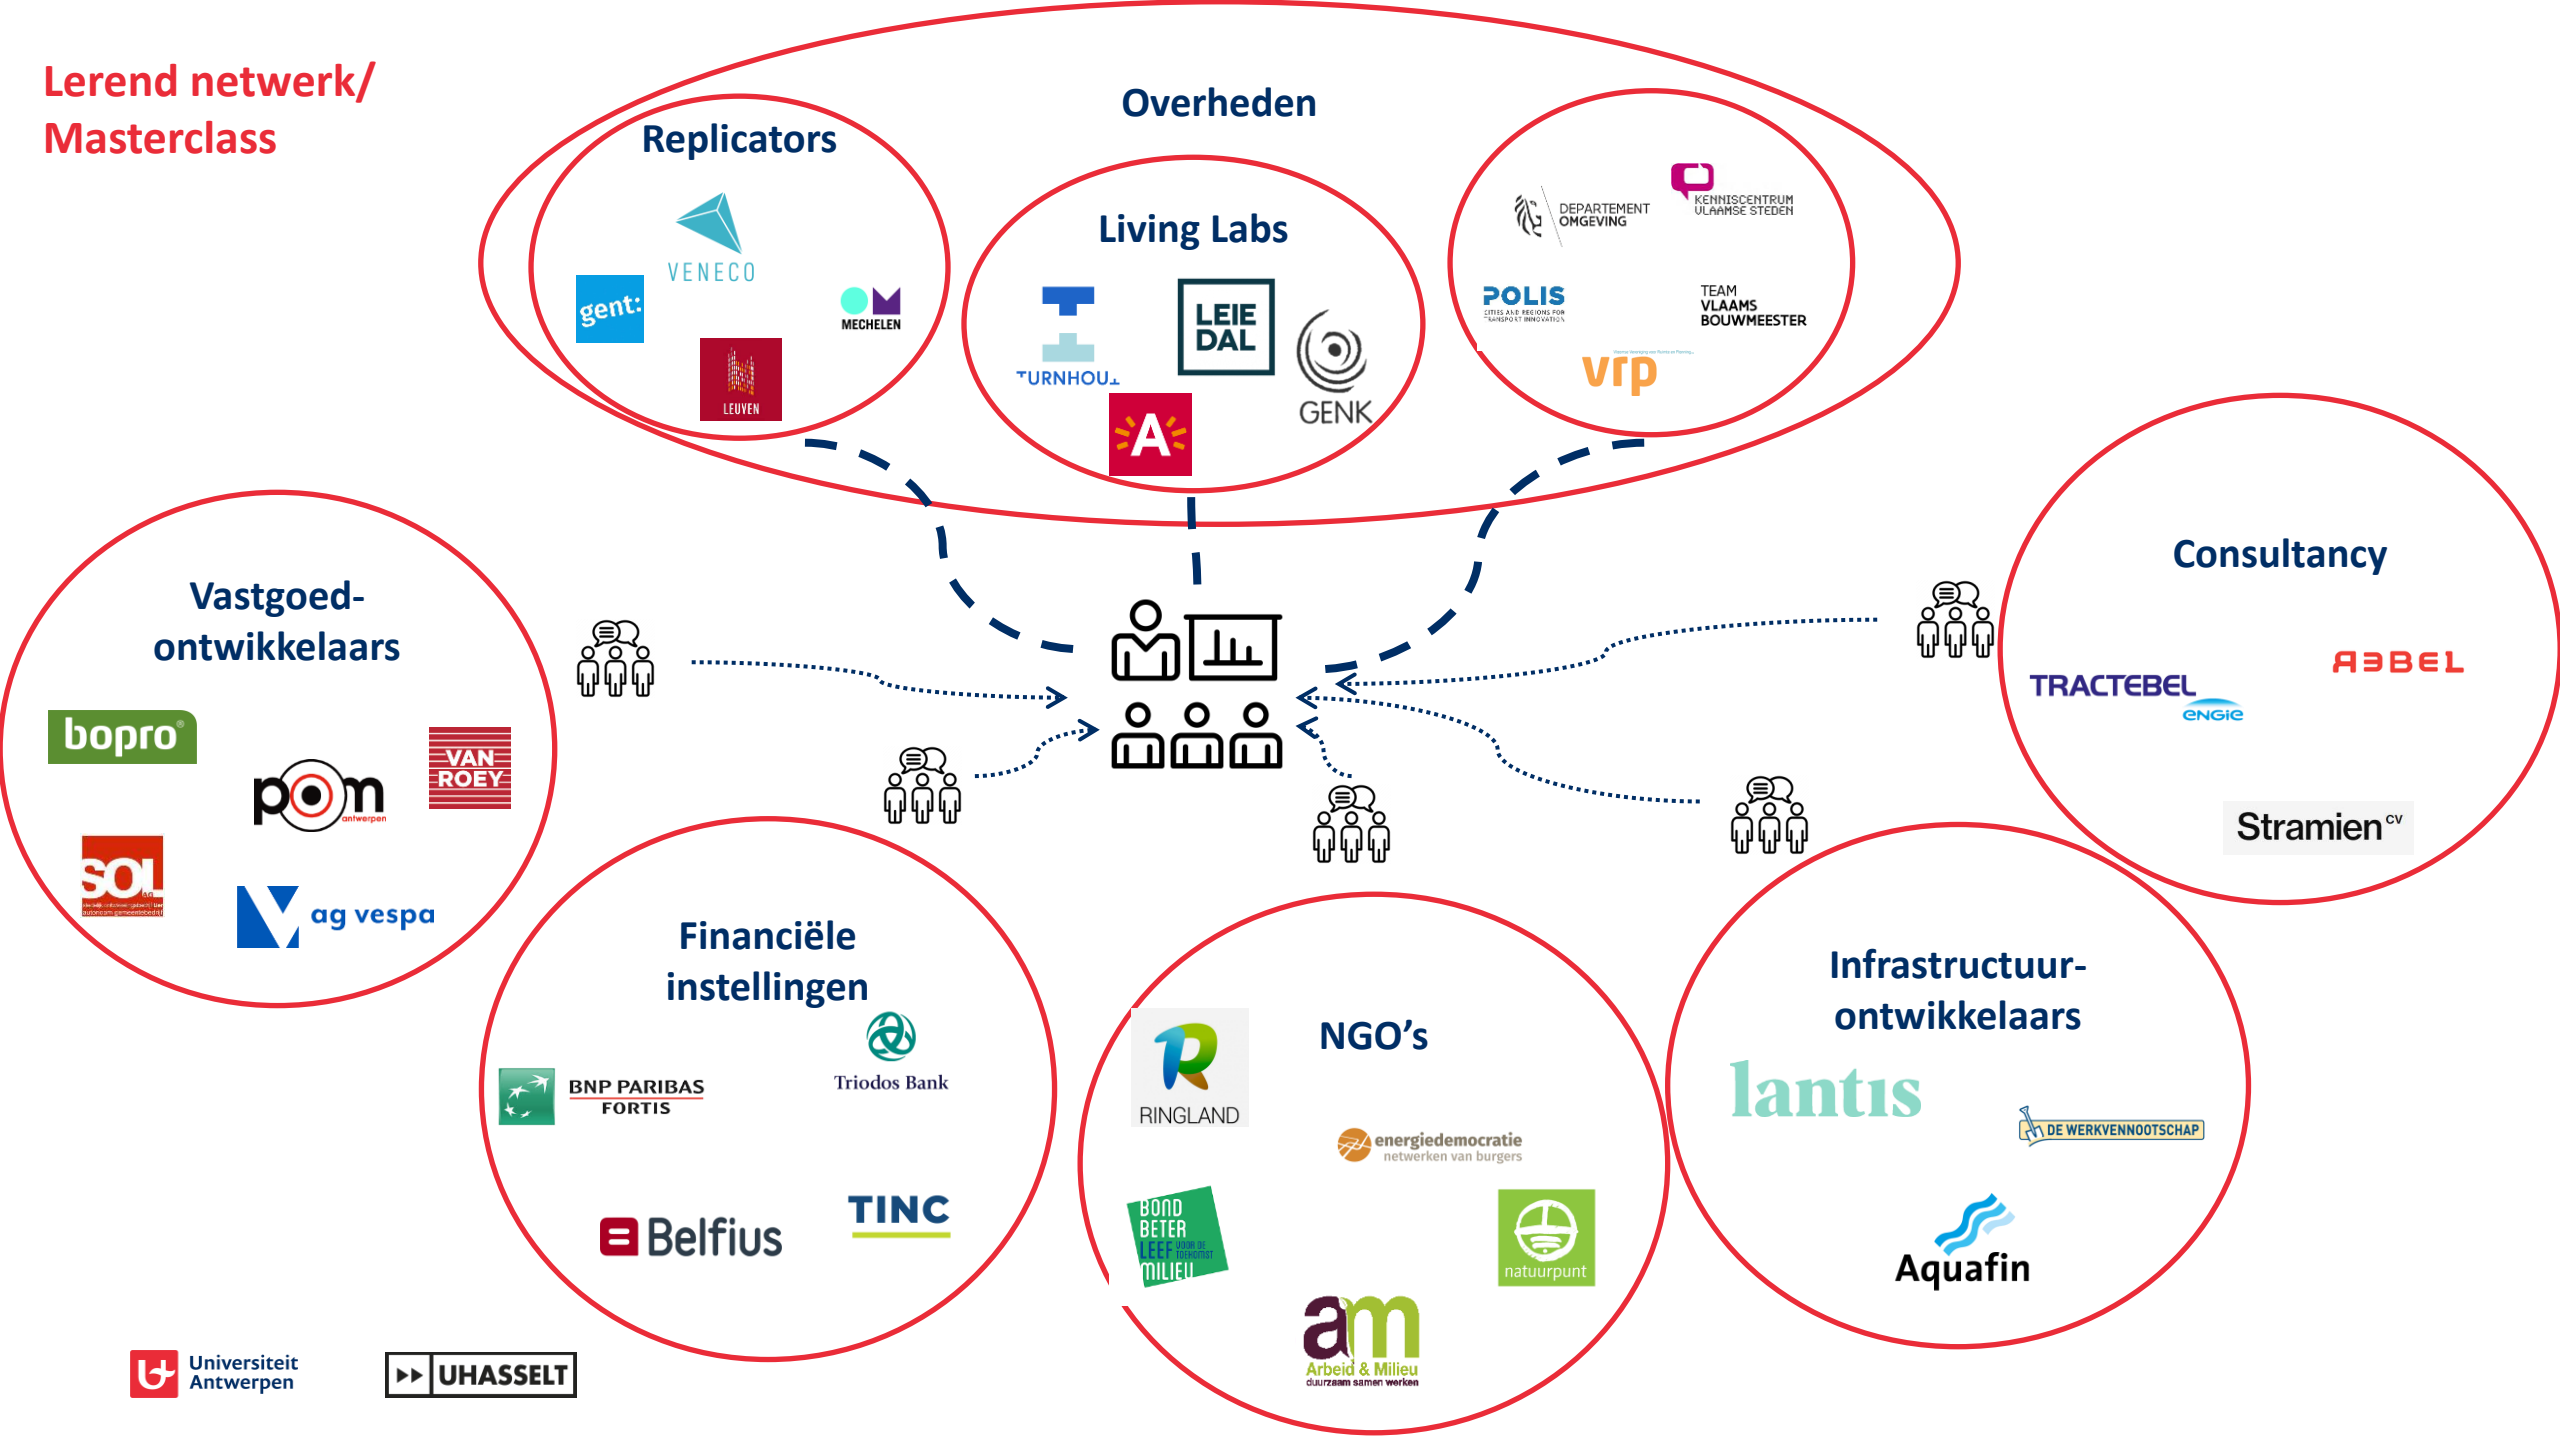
Lerend netwerk/
Masterclass

Overheden

Replicators

VENECO

gent:

MECHELEN

LEUVEN

Living Labs

TURNHOUT

LEIE DAL

GENK

A

DEPARTEMENT OMGEVING

KENNISCENTRUM VLAAMSE STEDEN

POLIS
CITIES AND REGIONS FOR TRANSPORT INNOVATION

TEAM VLAAMS BOUWMEESTER

vrp

Vastgoed-
ontwikkelaars

bopro

VAN ROEY

pom antwerpen

sol

ag vespa

Consultancy

TRACTEBEL
ENGIE

ABEL

Stramien cv

Financiële
instellingen

BNP PARIBAS FORTIS

Triodos Bank

Belfius

TINC

NGO's

RINGLAND

energiedemocratie
netwerken van burgers

BOND BETER LEEFMILIEU

natuurpunt

am
Arbeid & Milieu
duurzaam samen werken

Infrastructuur-
ontwikkelaars

lantis

DE WERKVENNOOTSCHAP

Aquafin

Universiteit Antwerpen

UHASSELT